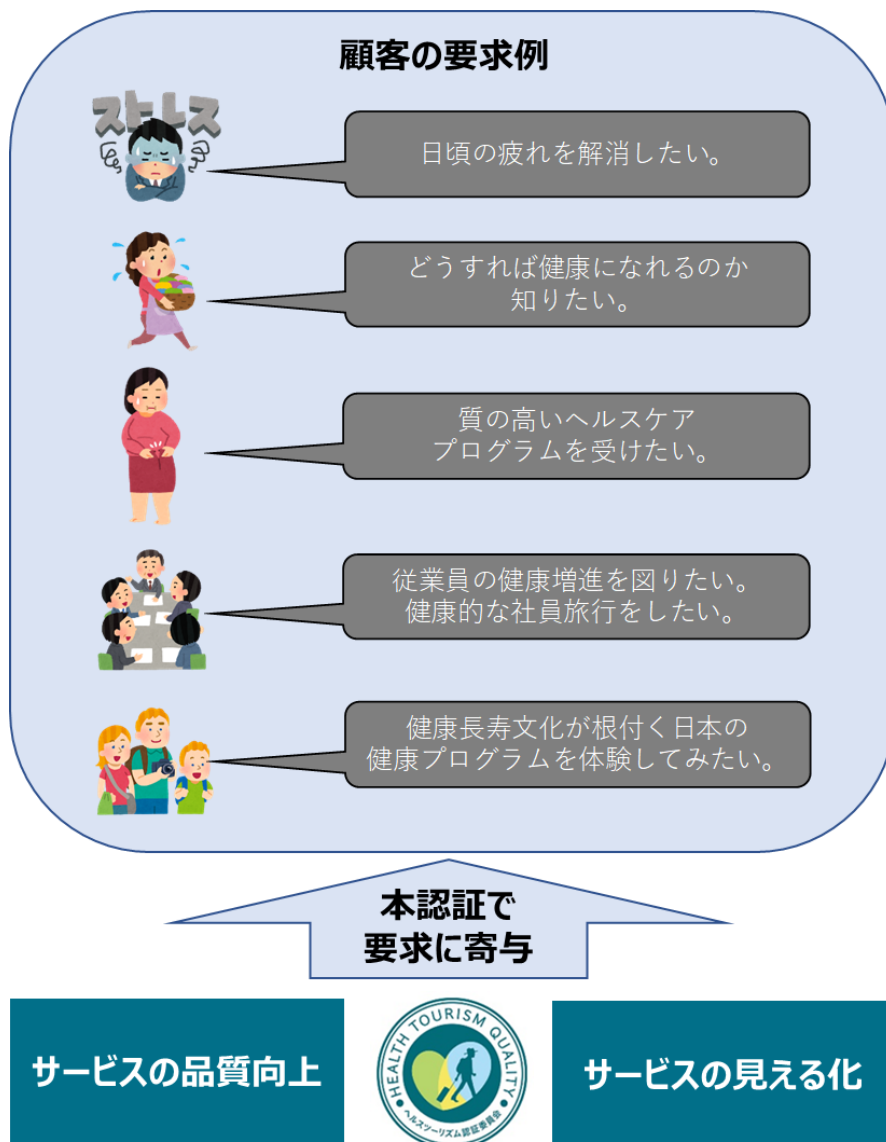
顧客の要求例

ストレス

日頃の疲れを解消したい。

どうすれば健康になれるのか知りたい。

質の高いヘルスケアプログラムを受けたい。

従業員の健康増進を図りたい。
健康的な社員旅行をしたい。

健康長寿文化が根付く日本の健康プログラムを体験してみたい。

本認証で
要求に寄与

サービスの品質向上

HEALTH TOURISM QUALITY
ヘルスツーリズム認証委員会

サービスの見える化